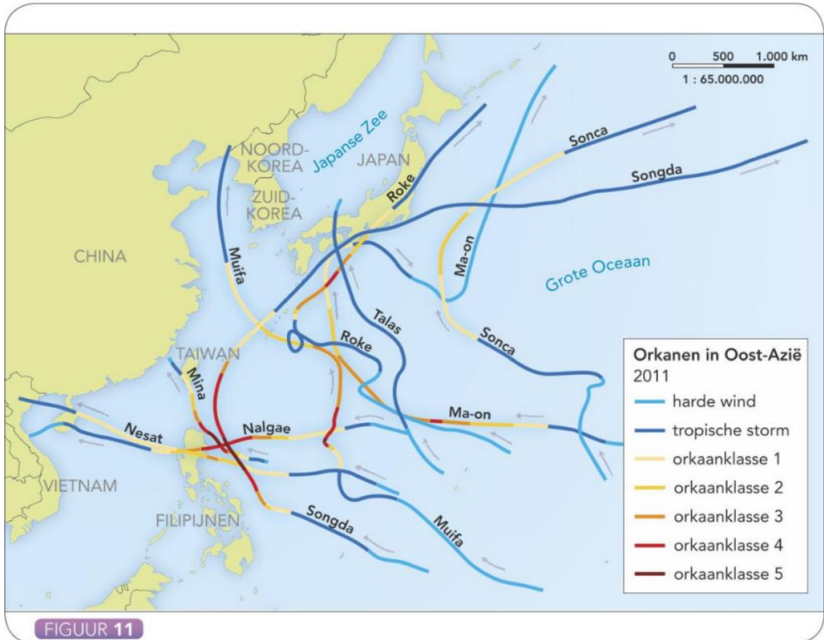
0 500 1.000 km
1 : 65.000.000

NOORD-KOREA
Japanse Zee
JAPAN
ZUID-KOREA
CHINA
TAIWAN
VIETNAM
FILIPIJNEN
Grote Oceaan

Sonca
Songda
Roke
Ma-on
Muifa
Talas
Roke
Sonca
Mina
Nalgae
Ma-on
Nesat
Songda
Muifa

Orkanen in Oost-Azië
2011
harde wind
tropische storm
orkaanklasse 1
orkaanklasse 2
orkaanklasse 3
orkaanklasse 4
orkaanklasse 5

FIGUUR 11